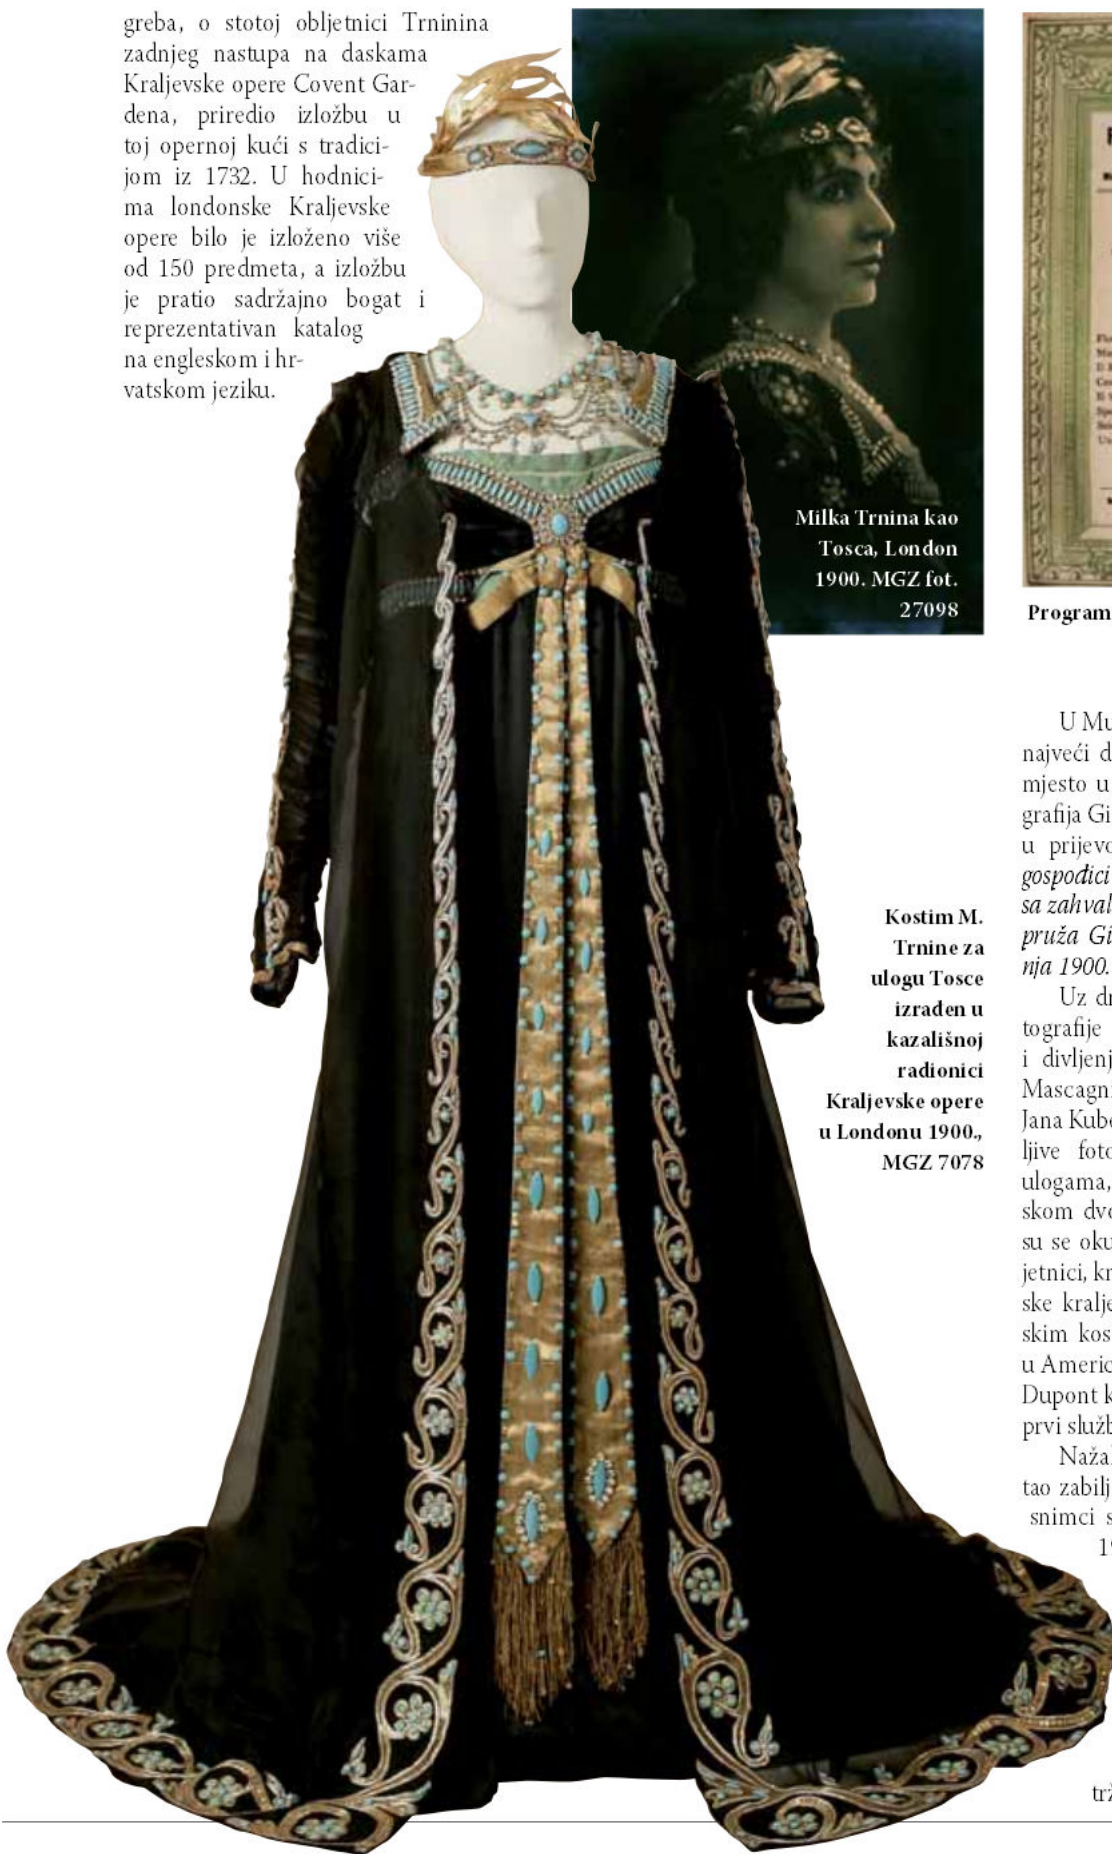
greba, o stotoj obljetnici Trninina zadnjeg nastupa na daskama Kraljevske opere Covent Gardena, priredio izložbu u toj opernoj kući s tradicijom iz 1732. U hodnicima londonske Kraljevske opere bilo je izloženo više od 150 predmeta, a izložbu je pratio sadržajno bogat i reprezentativan katalog na engleskom i hrvatskom jeziku.

Milka Trnina kao Tosca, London 1900. MGZ fot. 27098

Program

Kostim M. Trnine za ulogu Tosce izrađen u kazališnoj radionici Kraljevske opere u Londonu 1900., MGZ 7078

U Mu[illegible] najveći d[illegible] mjesto u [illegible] grafija Gi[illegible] u prijevo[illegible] *gospođici* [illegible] *sa zahval*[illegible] *pruža Gi*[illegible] *nja 1900.*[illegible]

Uz dr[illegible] tografije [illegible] i divljenj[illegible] Mascagni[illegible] Jana Kube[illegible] ljive foto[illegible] ulogama, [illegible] skom dvo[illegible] su se oku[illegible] jetnici, kr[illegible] ske kralje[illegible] skim kos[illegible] u Americ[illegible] Dupont k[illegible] prvi služb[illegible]

Naža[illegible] tao zabilj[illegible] snimci s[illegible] 19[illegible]

trž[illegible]